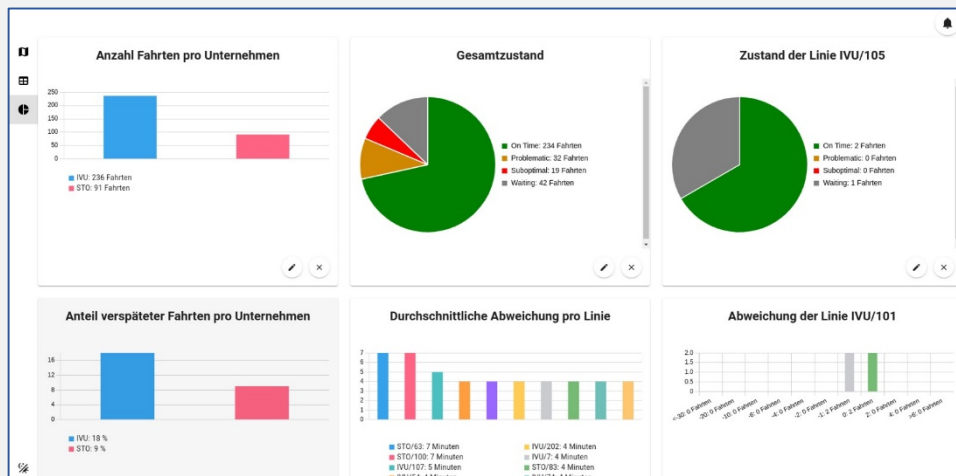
Anzahl Fahrten pro Unternehmen

250
200
150
100
50
0

IVU: 236 Fahrten
STO: 91 Fahrten

Gesamtzustand

On Time: 234 Fahrten
Problematic: 32 Fahrten
Suboptimal: 19 Fahrten
Waiting: 42 Fahrten

Zustand der Linie IVU/105

On Time: 2 Fahrten
Problematic: 0 Fahrten
Suboptimal: 0 Fahrten
Waiting: 1 Fahrten

Anteil verspäteter Fahrten pro Unternehmen

16
12
8
4
0

IVU: 18 %
STO: 9 %

Durchschnittliche Abweichung pro Linie

7
6
5
4
3
2
1
0

STO/63: 7 Minuten
STO/100: 7 Minuten
IVU/107: 5 Minuten
IVU/202: 4 Minuten
IVU/7: 4 Minuten
STO/83: 4 Minuten
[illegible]
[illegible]

Abweichung der Linie IVU/101

2.0
1.5
1.0
0.5
0

<-30: 0 Fahrten
-20: 0 Fahrten
-10: 0 Fahrten
-6: 0 Fahrten
-4: 0 Fahrten
-2: 0 Fahrten
-1: 2 Fahrten
0: 2 Fahrten
2: 0 Fahrten
4: 0 Fahrten
>6: 0 Fahrten